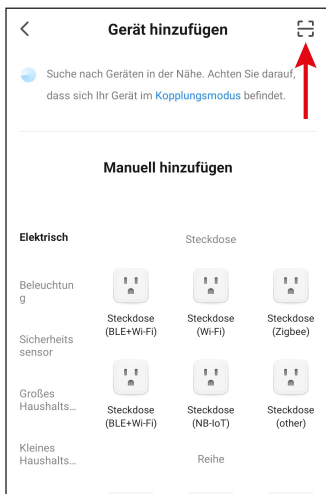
<

Gerät hinzufügen

Suche nach Geräten in der Nähe. Achten Sie darauf, dass sich Ihr Gerät im Kopplungsmodus befindet.

Manuell hinzufügen

Elektrisch

Beleuchtung

Sicherheitssensor

Großes Haushalts...

Kleines Haushalts...

Steckdose

Steckdose (BLE+Wi-Fi)

Steckdose (Wi-Fi)

Steckdose (Zigbee)

Steckdose (BLE+Wi-Fi)

Steckdose (NB-IoT)

Steckdose (other)

Reihe